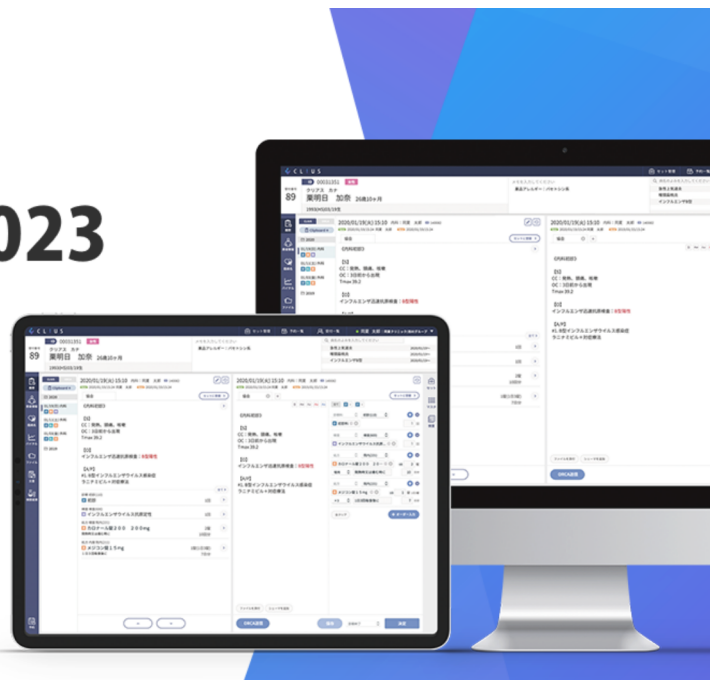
023

CLIUS

89 薬明日 加奈 26歳10ヶ月

2020/01/19(火) 15:10

CLIUS

89 薬明日 加奈 26歳10ヶ月

2020/01/19(火) 15:10

2020/01/19(火) 15:10

【S】
CC：発熱、頭痛、咳嗽
OC：3日前から出現
T max 39.2

【O】
インフルエンザ迅速抗原検査：B型陽性

【A/P】
#1. B型インフルエンザウイルス感染症
ラニナミビル＋対症療法

インフルエンザウイルス抗原定性

カロナール錠200　200mg

イナビル

【S】
CC：発熱、頭痛、咳嗽
OC：3日前から出現
T max 39.2

【O】
インフルエンザ迅速抗原検査：B型陽性

【A/P】
#1. B型インフルエンザウイルス感染症
ラニナミビル＋対症療法

ORCA送信

保存

送信

【S】
CC：発熱、頭痛、咳嗽
OC：3日前から出現
T max 39.2

【O】
インフルエンザ迅速抗原検査：B型陽性

【A/P】
#1. B型インフルエンザウイルス感染症
ラニナミビル＋対症療法

ORCA送信